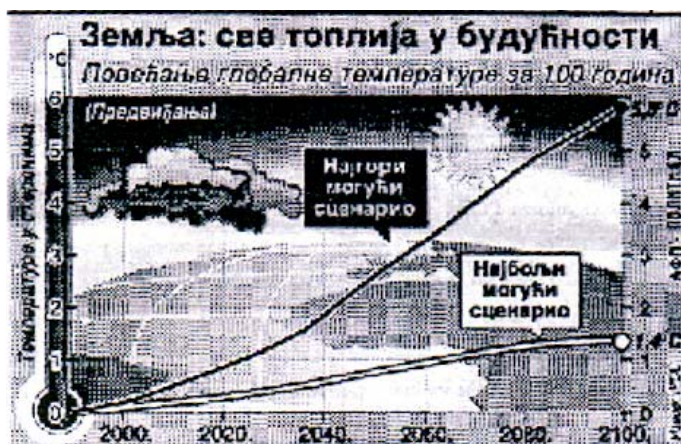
Земља: све топлија у будућности
Повећање глобалне температуре за 100 година

°C
(Предвиђања)

6
5
4
3
2
1
0

Температуре у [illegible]

Најгори могући сценарио

Најбољи могући сценарио

5,8
1,4
0

2000. 2020. 2040. 2060. 2080. 2100.